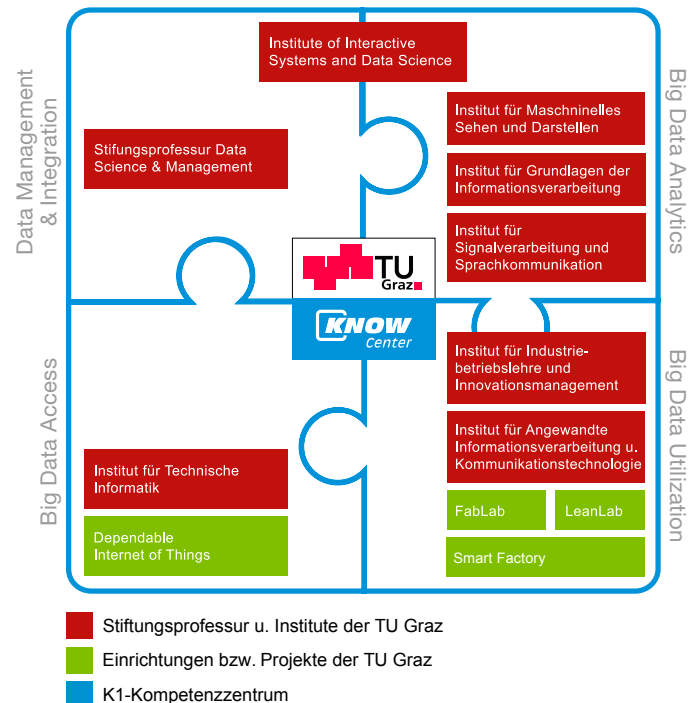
Data Management & Integration

Institute of Interactive Systems and Data Science

Stifungsprofessur Data Science & Management

Big Data Analytics

Institut für Maschninelles Sehen und Darstellen

Institut für Grundlagen der Informationsverarbeitung

Institut für Signalverarbeitung und Sprachkommunikation

TU Graz

KNOW Center

Big Data Access

Big Data Utilization

Institut für Industriebetriebslehre und Innovationsmanagement

Institut für Angewandte Informationsverarbeitung u. Kommunikationstechnologie

FabLab

LeanLab

Smart Factory

Institut für Technische Informatik

Dependable Internet of Things

Stiftungsprofessur u. Institute der TU Graz

Einrichtungen bzw. Projekte der TU Graz

K1-Kompetenzzentrum